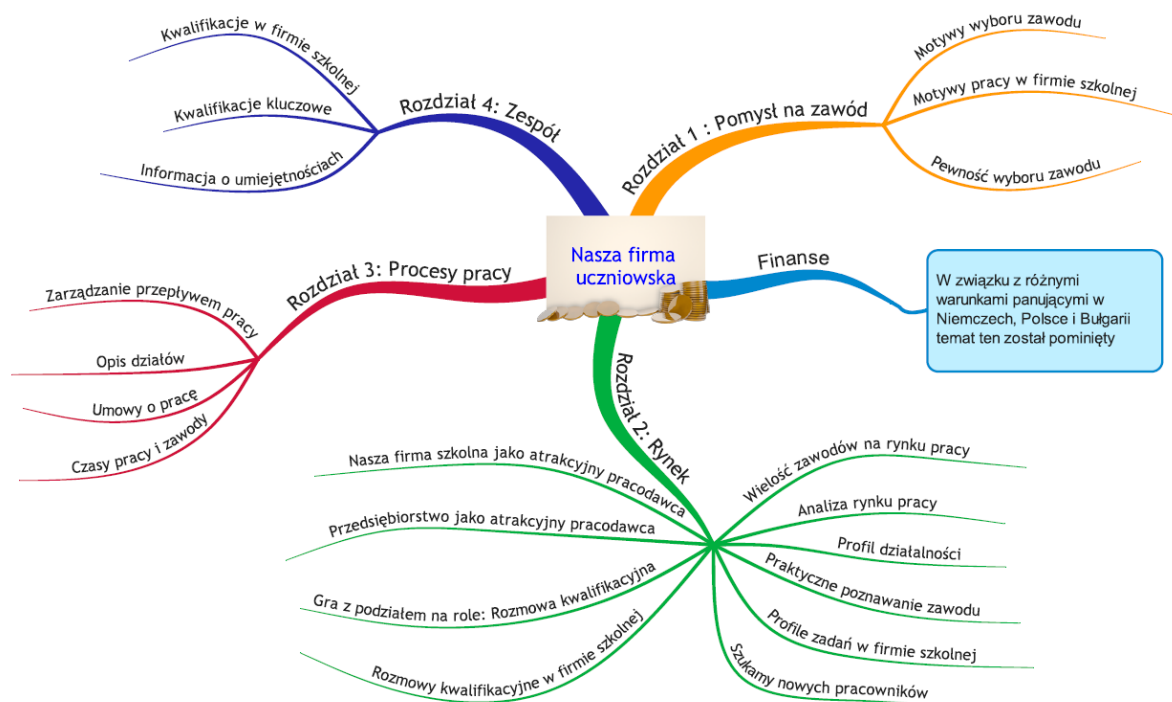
Nasza firma uczniowska

Rozdział 1 : Pomysł na zawód
Motywy wyboru zawodu
Motywy pracy w firmie szkolnej
Pewność wyboru zawodu

Finanse
W związku z różnymi warunkami panującymi w Niemczech, Polsce i Bułgarii temat ten został pominięty

Rozdział 2: Rynek
Wielość zawodów na rynku pracy
Analiza rynku pracy
Profil działalności
Praktyczne poznawanie zawodu
Profile zadań w firmie szkolnej
Szukamy nowych pracowników
Nasza firma szkolna jako atrakcyjny pracodawca
Przedsiębiorstwo jako atrakcyjny pracodawca
Gra z podziałem na role: Rozmowa kwalifikacyjna
Rozmowy kwalifikacyjne w firmie szkolnej

Rozdział 3: Procesy pracy
Zarządzanie przepływem pracy
Opis działów
Umowy o pracę
Czasy pracy i zawody

Rozdział 4: Zespół
Kwalifikacje w firmie szkolnej
Kwalifikacje kluczowe
Informacja o umiejętnościach